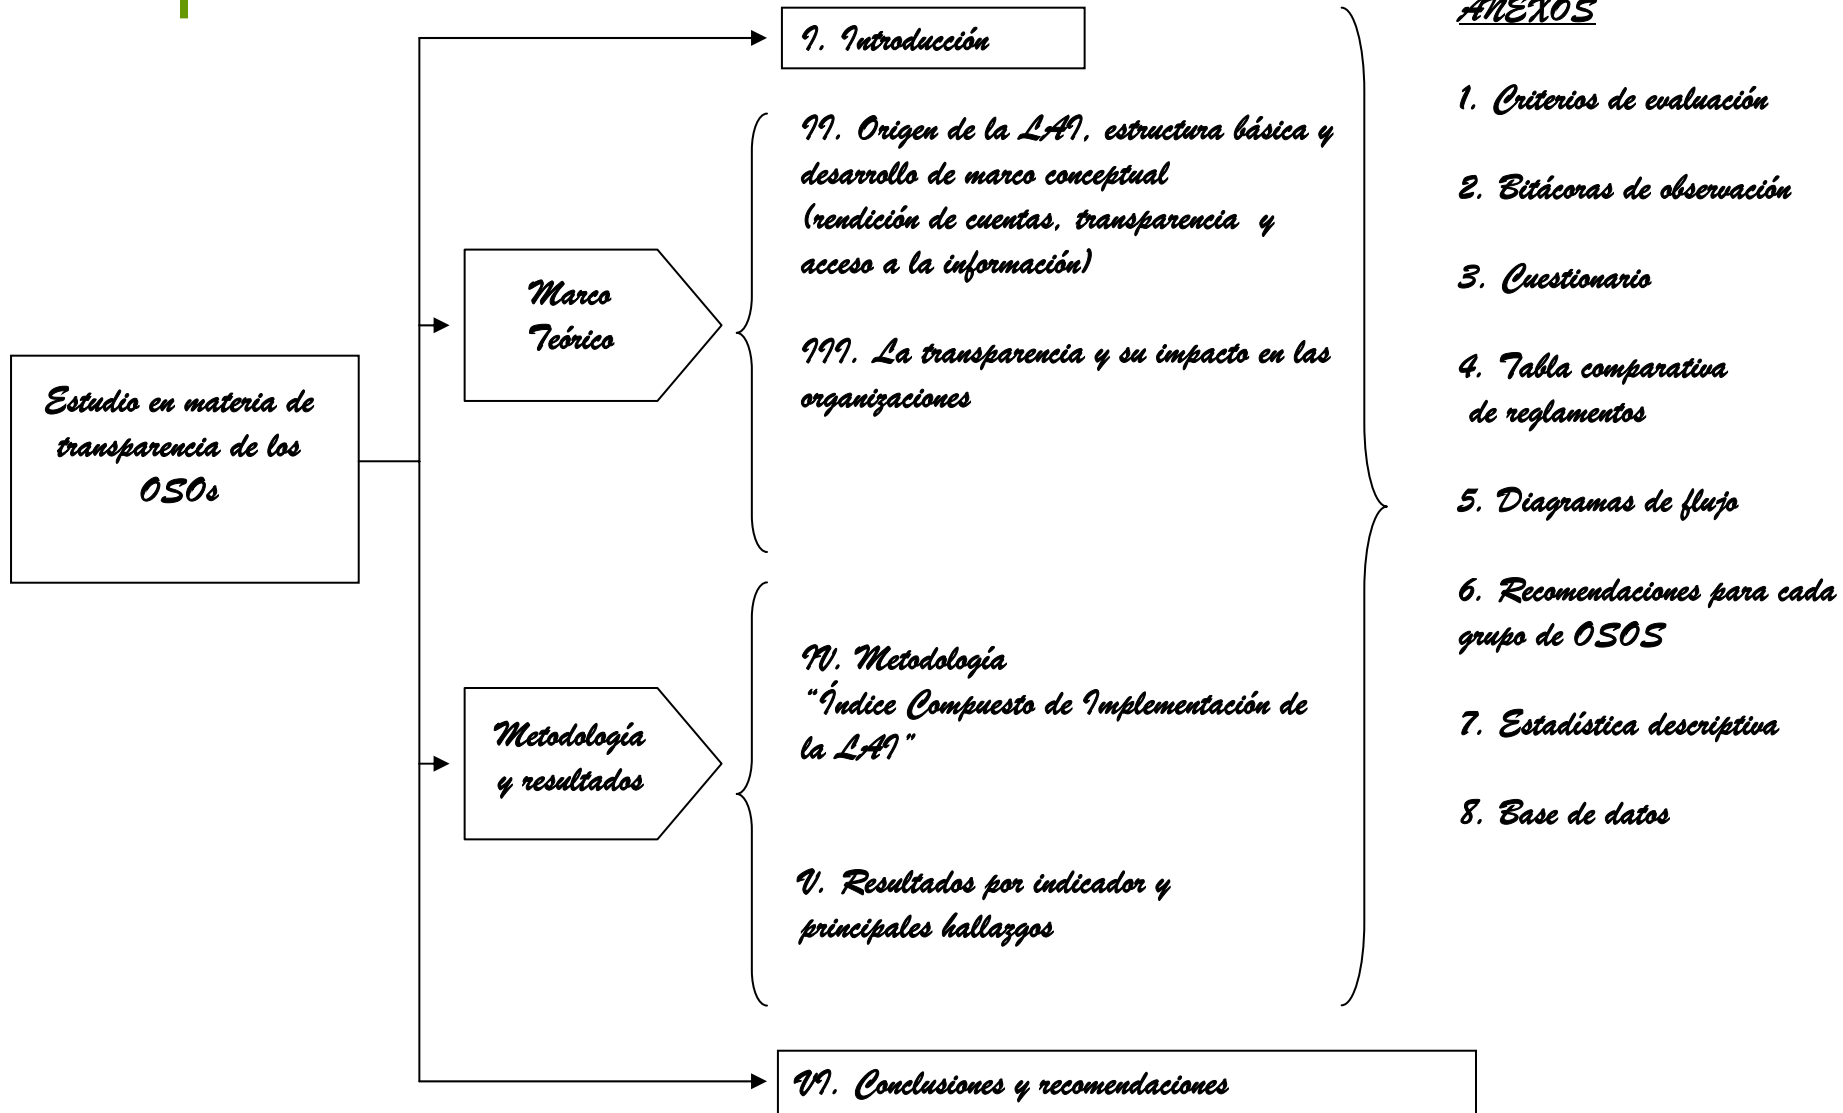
Estudio en materia de transparencia de los OSOs

I. Introducción

Marco Teórico

II. Origen de la LAI, estructura básica y desarrollo de marco conceptual (rendición de cuentas, transparencia y acceso a la información)

III. La transparencia y su impacto en las organizaciones

Metodología y resultados

IV. Metodología "Índice Compuesto de Implementación de la LAI"

V. Resultados por indicador y principales hallazgos

VI. Conclusiones y recomendaciones

ANEXOS

1. Criterios de evaluación

2. Bitácoras de observación

3. Cuestionario

4. Tabla comparativa de reglamentos

5. Diagramas de flujo

6. Recomendaciones para cada grupo de OSOS

7. Estadística descriptiva

8. Base de datos